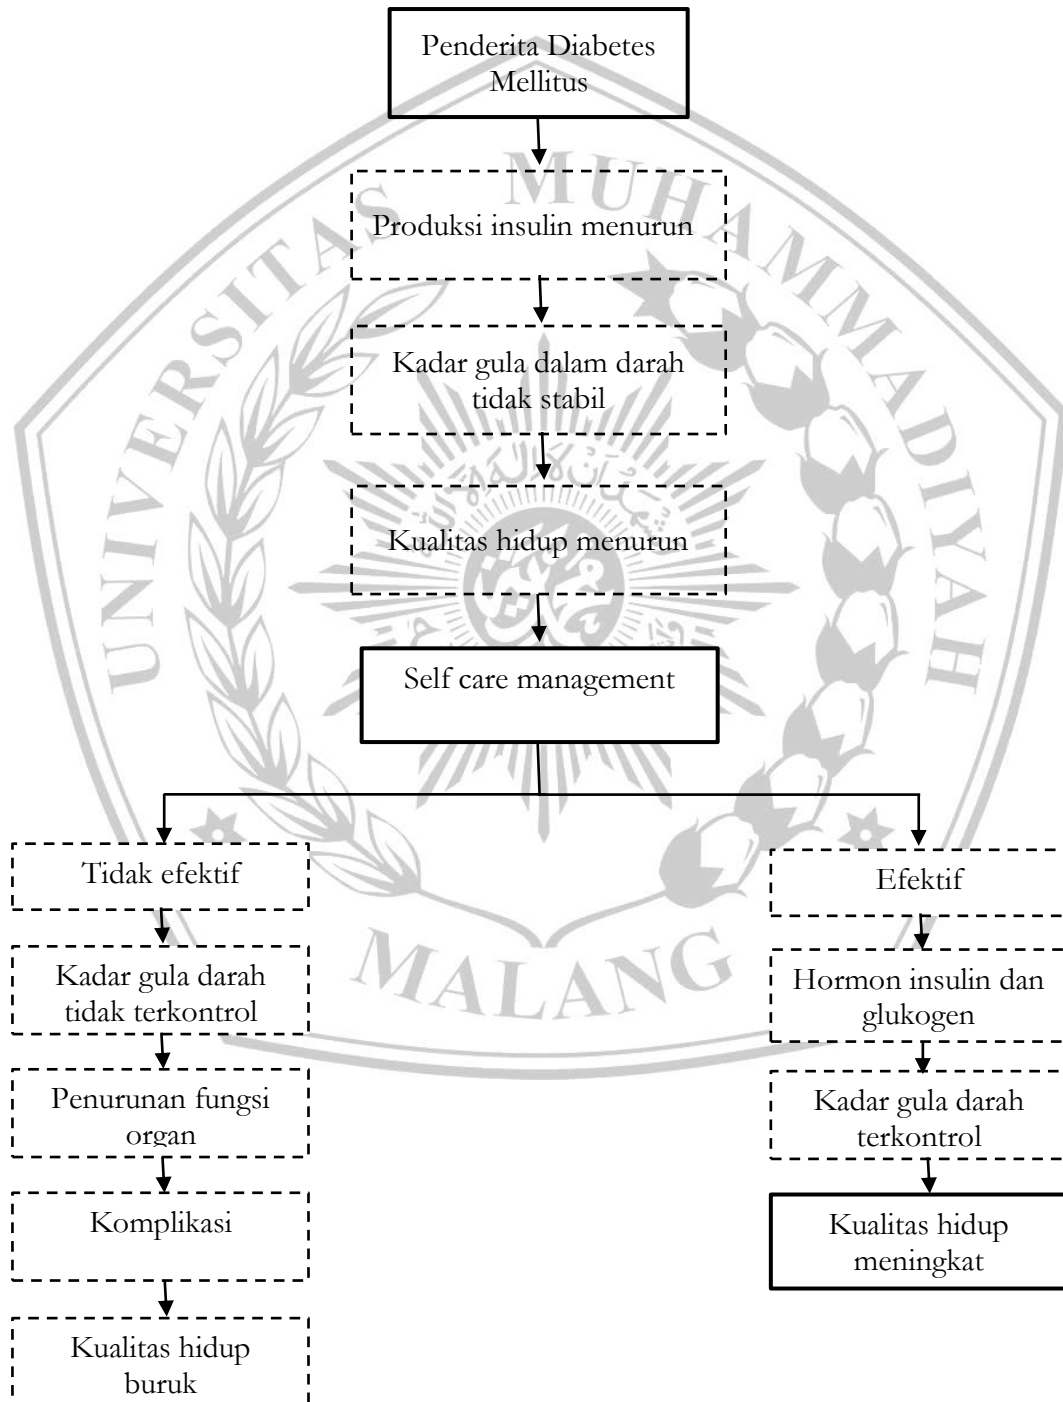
Penderita Diabetes Mellitus

Produksi insulin menurun

Kadar gula dalam darah tidak stabil

Kualitas hidup menurun

Self care management

Tidak efektif

Kadar gula darah tidak terkontrol

Penurunan fungsi organ

Komplikasi

Kualitas hidup buruk

Efektif

Hormon insulin dan glukogen

Kadar gula darah terkontrol

Kualitas hidup meningkat

UNIVERSITAS MUHAMMADIYAH MALANG